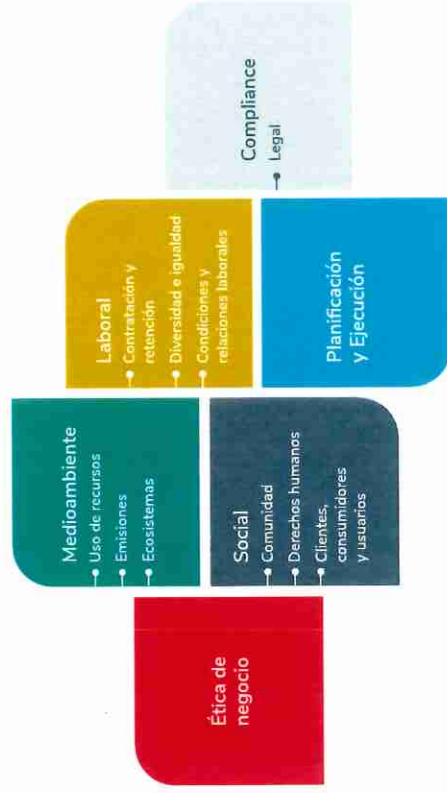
Compliance
Legal

Laboral
Contratación y retención
Diversidad e igualdad
Condiciones y relaciones laborales

Planificación y Ejecución

Medioambiente
Uso de recursos
Emisiones
Ecosistemas

Social
Comunidad
Derechos humanos
Clientes, consumidores y usuarios

Ética de negocio